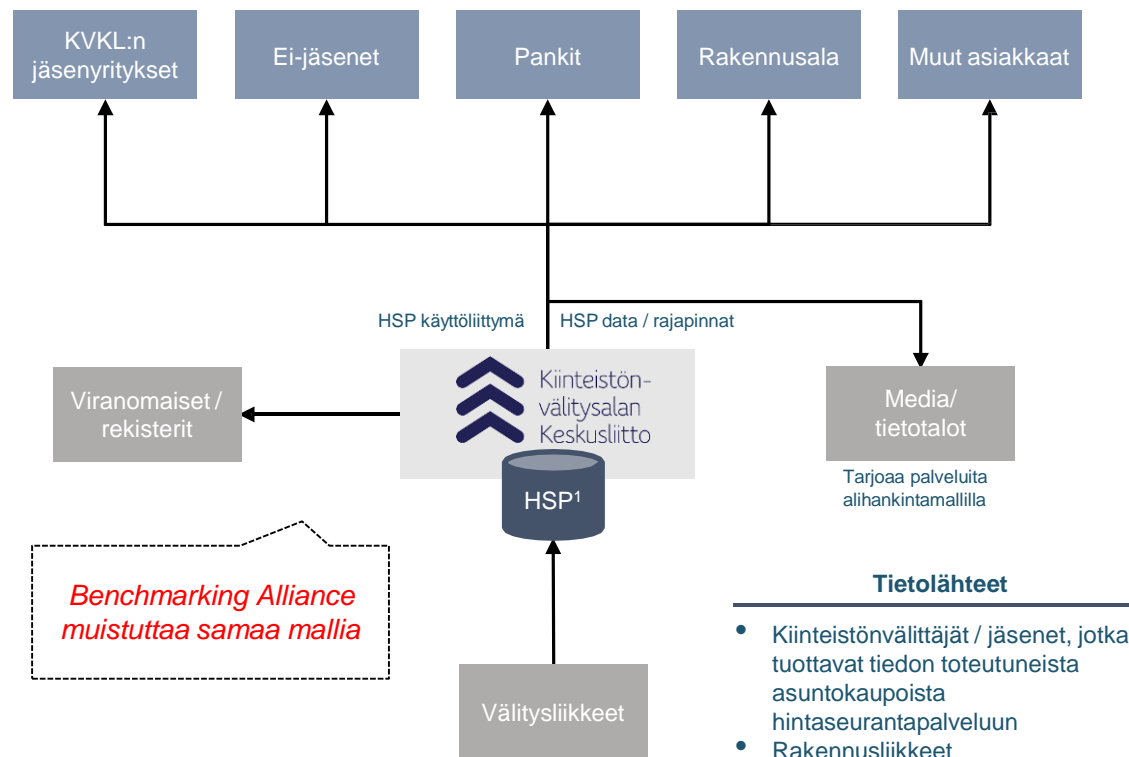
KVKL:n jäsenyritykset

Ei-jäsenet

Pankit

Rakennusala

Muut asiakkaat

HSP käyttöliittymä

HSP data / rajapinnat

Viranomaiset / rekisterit

Kiinteistönvälitysalan Keskusliitto

Media/ tietotalot

Tarjoaa palveluita alihankintamallilla

$HSP^1$

Benchmarking Alliance muistuttaa samaa mallia

Tietolähteet

- Kiinteistönvälittäjät / jäsenet, jotka tuottavat tiedon toteutuneista asuntokaupoista hintaseurantapalveluun
- Rakennusliikkeet

Välitysliikkeet